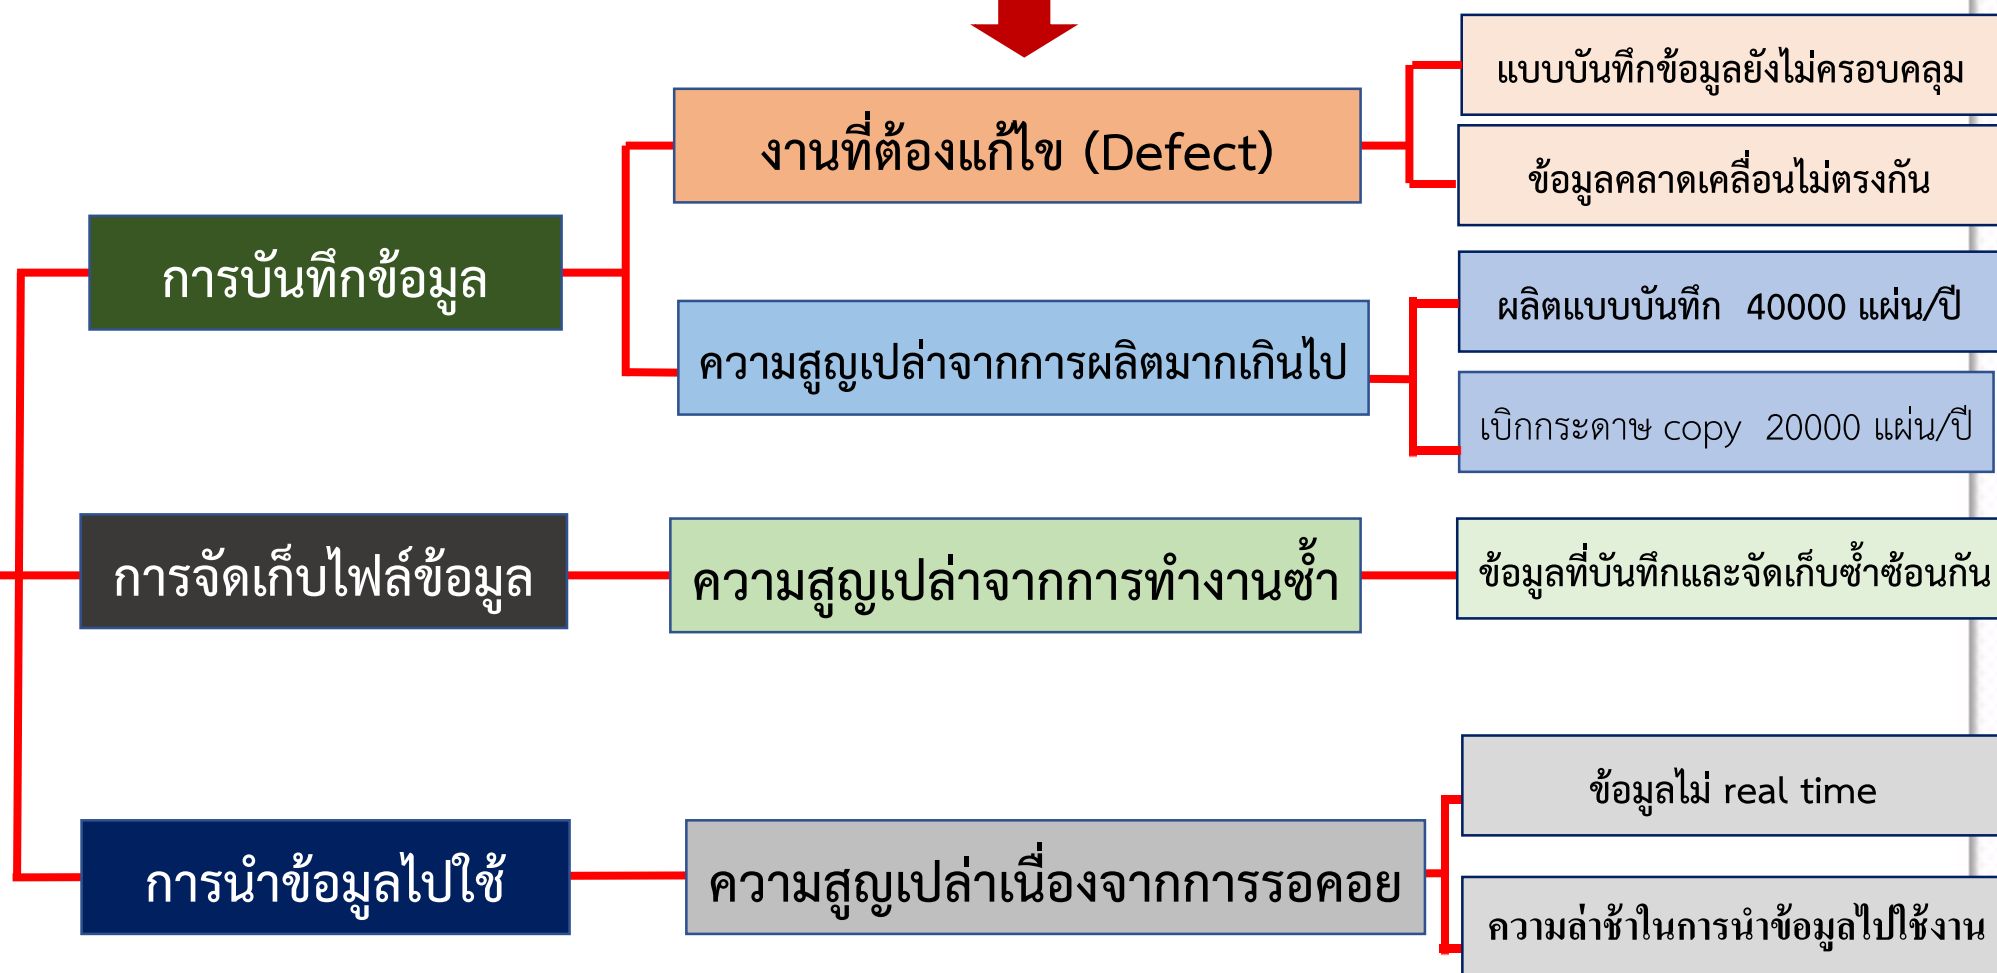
การบันทึกข้อมูล

งานที่ต้องแก้ไข (Defect)

แบบบันทึกข้อมูลยังไม่ครอบคลุม

ข้อมูลคลาดเคลื่อนไม่ตรงกัน

ความสูญเปล่าจากการผลิตมากเกินไป

ผลิตแบบบันทึก 40000 แผ่น/ปี

เบิกกระดาษ copy 20000 แผ่น/ปี

การจัดเก็บไฟล์ข้อมูล

ความสูญเปล่าจากการทำงานซ้ำ

ข้อมูลที่บันทึกและจัดเก็บซ้ำซ้อนกัน

การนำข้อมูลไปใช้

ความสูญเปล่าเนื่องจากการรอคอย

ข้อมูลไม่ real time

ความล่าช้าในการนำข้อมูลไปใช้งาน